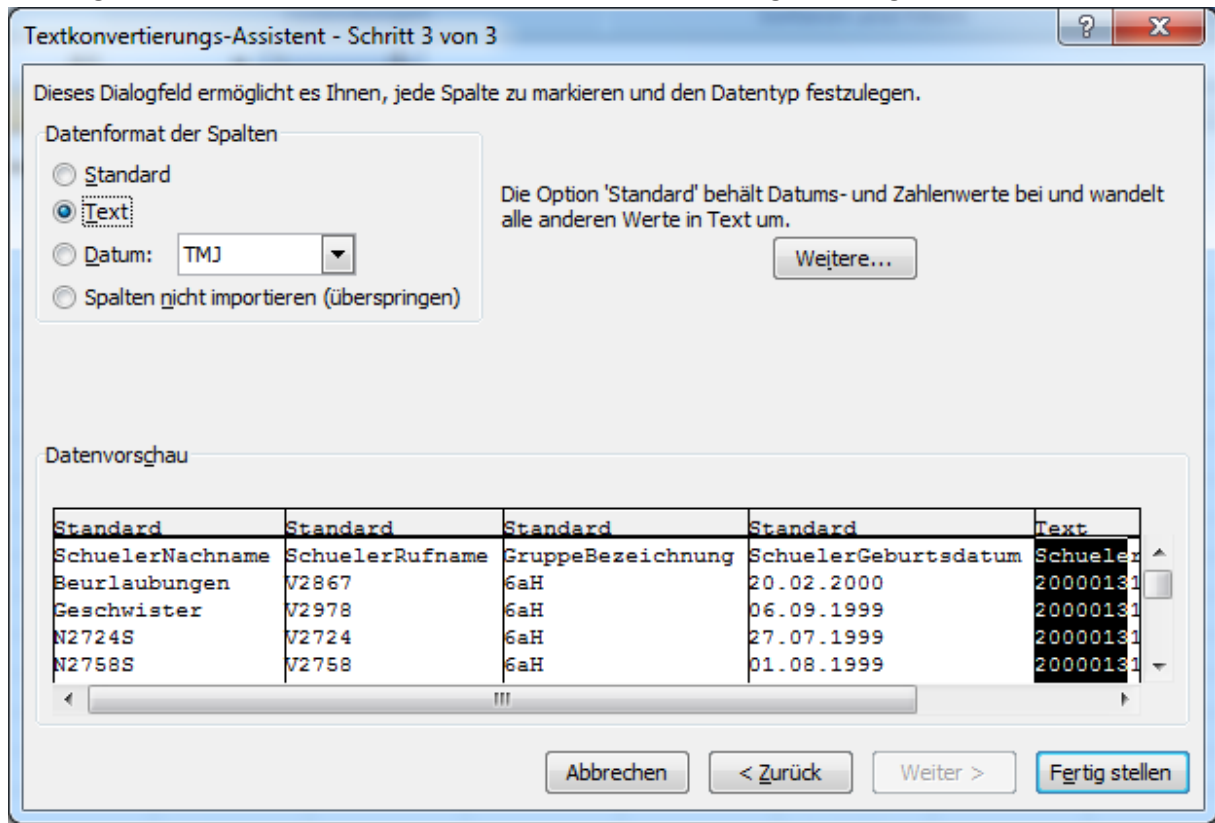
Textkonvertierungs-Assistent - Schritt 3 von 3

Dieses Dialogfeld ermöglicht es Ihnen, jede Spalte zu markieren und den Datentyp festzulegen.

Datenformat der Spalten

Standard

Text

Datum: TMJ

Spalten nicht importieren (überspringen)

Die Option 'Standard' behält Datums- und Zahlenwerte bei und wandelt alle anderen Werte in Text um.

Weitere...

Datenvorschau

| Standard | Standard | Standard | Standard | Text |
|---|---|---|---|---|
| SchuelerNachname | SchuelerRufname | GruppeBezeichnung | SchuelerGeburtsdatum | Schueler |
| Beurlaubungen | V2867 | 6aH | 20.02.2000 | 2000013 |
| Geschwister | V2978 | 6aH | 06.09.1999 | 2000013 |
| N2724S | V2724 | 6aH | 27.07.1999 | 2000013 |
| N2758S | V2758 | 6aH | 01.08.1999 | 2000013 |

Abbrechen

< Zurück

Weiter >

Fertig stellen